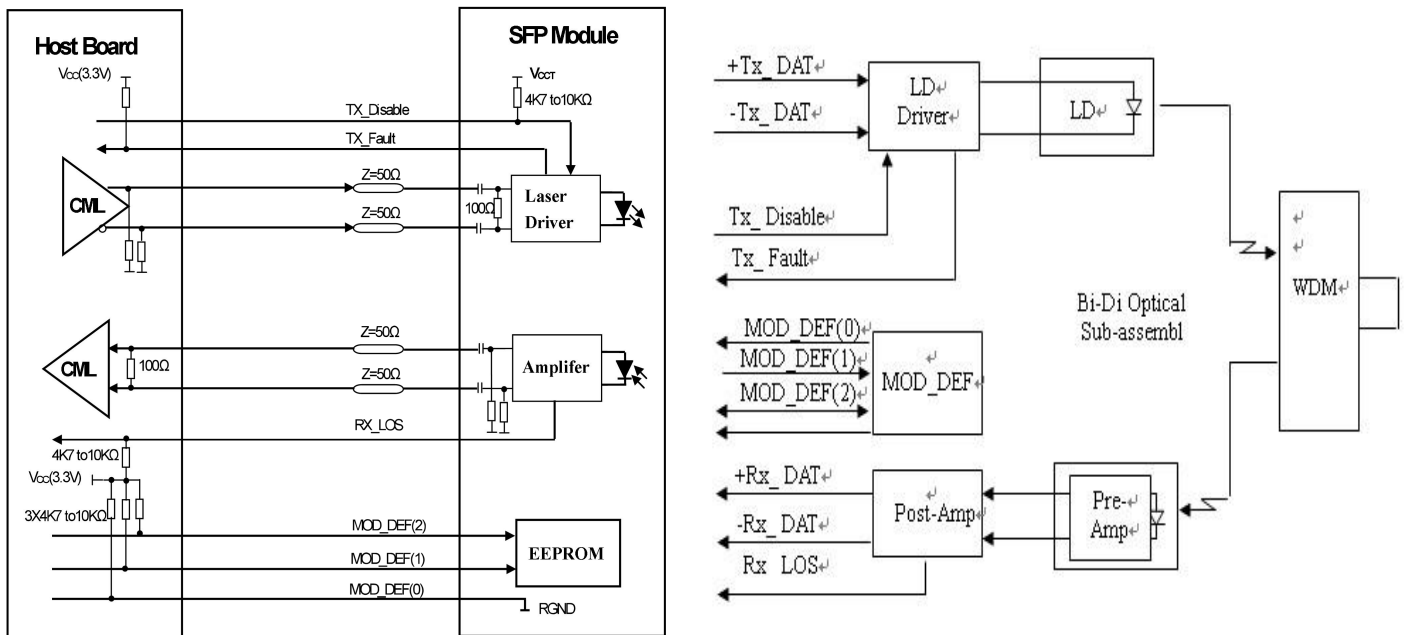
Host Board

SFP Module

Vcc(3.3V)

VCCT

4K7 to10KΩ

TX_Disable

TX_Fault

CML

Z=50Ω

Z=50Ω

100Ω

Laser Driver

CML

100Ω

Z=50Ω

Z=50Ω

Amplifer

RX_LOS

4K7 to10KΩ

Vcc(3.3V)

3X4K7 to10KΩ

MOD_DEF(2)

MOD_DEF(1)

MOD_DEF(0)

EEPROM

RGND

+Tx_DAT

-Tx_DAT

LD Driver

LD

Tx_Disable

Tx_Fault

Bi-Di Optical Sub-assembl

WDM

MOD_DEF(0)

MOD_DEF(1)

MOD_DEF(2)

MOD_DEF

+Rx_DAT

-Rx_DAT

Rx_LOS

Post-Amp

Pre-Amp